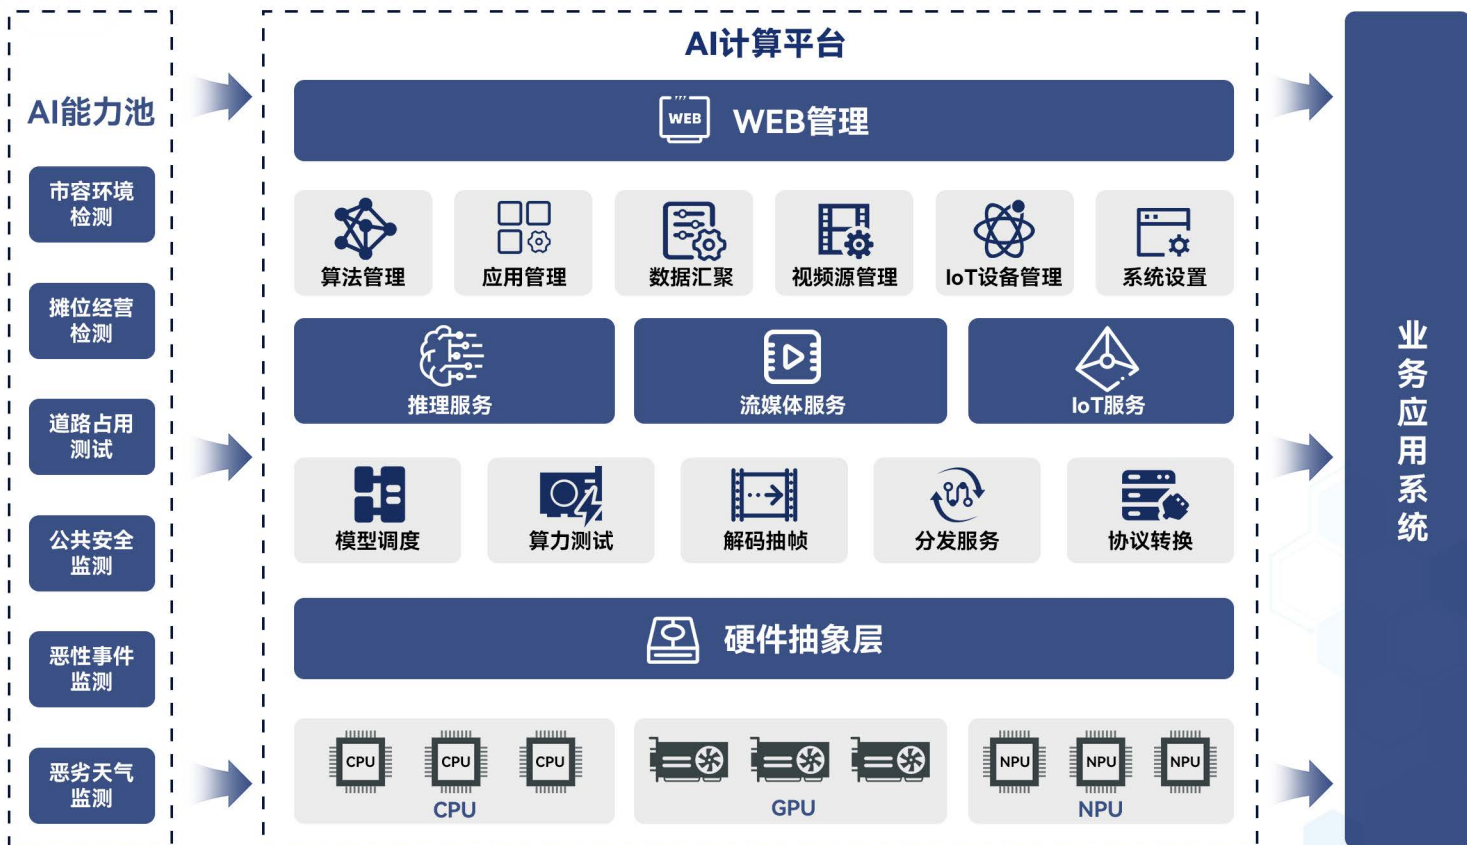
AI能力池

市容环境检测

摊位经营检测

道路占用测试

公共安全监测

恶性事件监测

恶劣天气监测

AI计算平台

WEB

WEB管理

算法管理

应用管理

数据汇聚

视频源管理

IoT设备管理

系统设置

推理服务

流媒体服务

IoT服务

模型调度

算力测试

解码抽帧

分发服务

协议转换

硬件抽象层

CPU CPU CPU

CPU

GPU

NPU NPU NPU

NPU

业务应用系统